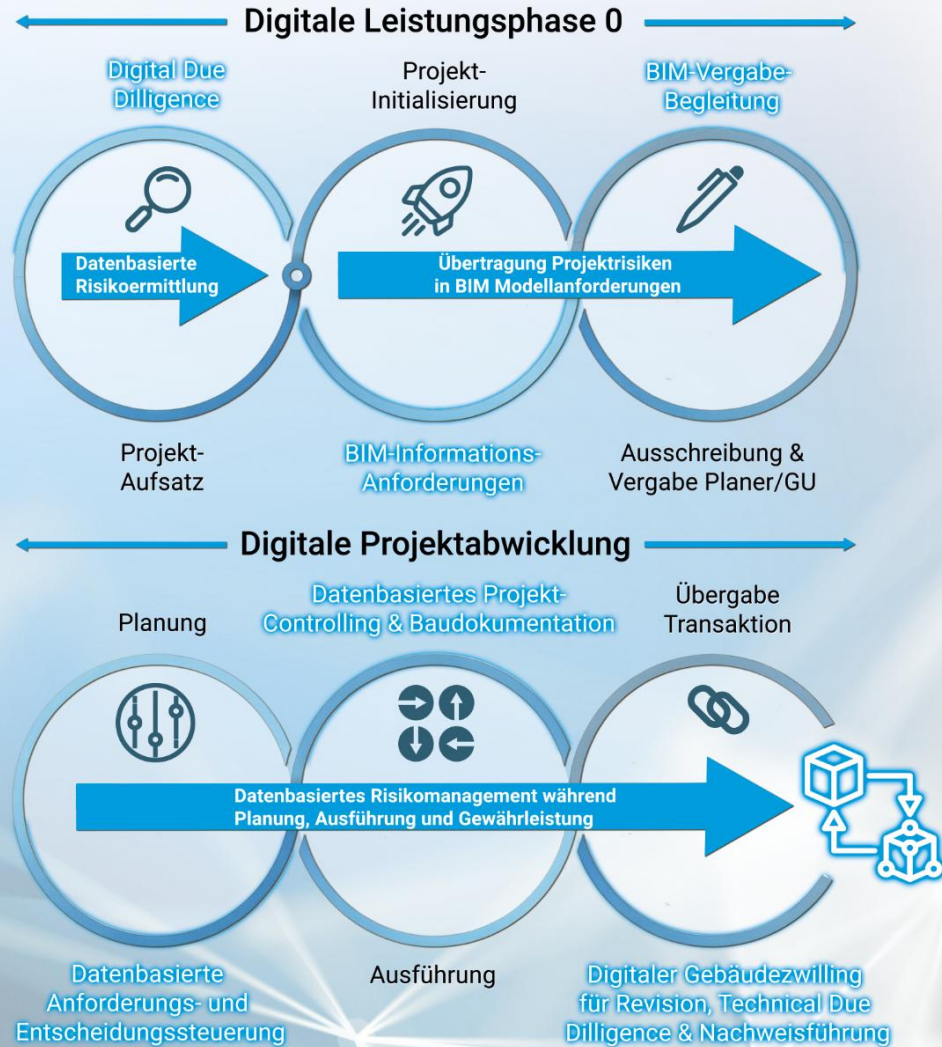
Digitale Leistungsphase 0

Digital Due Dilligence

Projekt-Initialisierung

BIM-Vergabe-Begleitung

Datenbasierte Risikoermittlung

Übertragung Projektrisiken in BIM Modellanforderungen

Projekt-Aufsatz

BIM-Informations-Anforderungen

Ausschreibung & Vergabe Planer/GU

Digitale Projektabwicklung

Planung

Datenbasiertes Projekt-Controlling & Baudokumentation

Übergabe Transaktion

Datenbasiertes Risikomanagement während Planung, Ausführung und Gewährleistung

Datenbasierte Anforderungs- und Entscheidungssteuerung

Ausführung

Digitaler Gebäudezwilling für Revision, Technical Due Dilligence & Nachweisführung